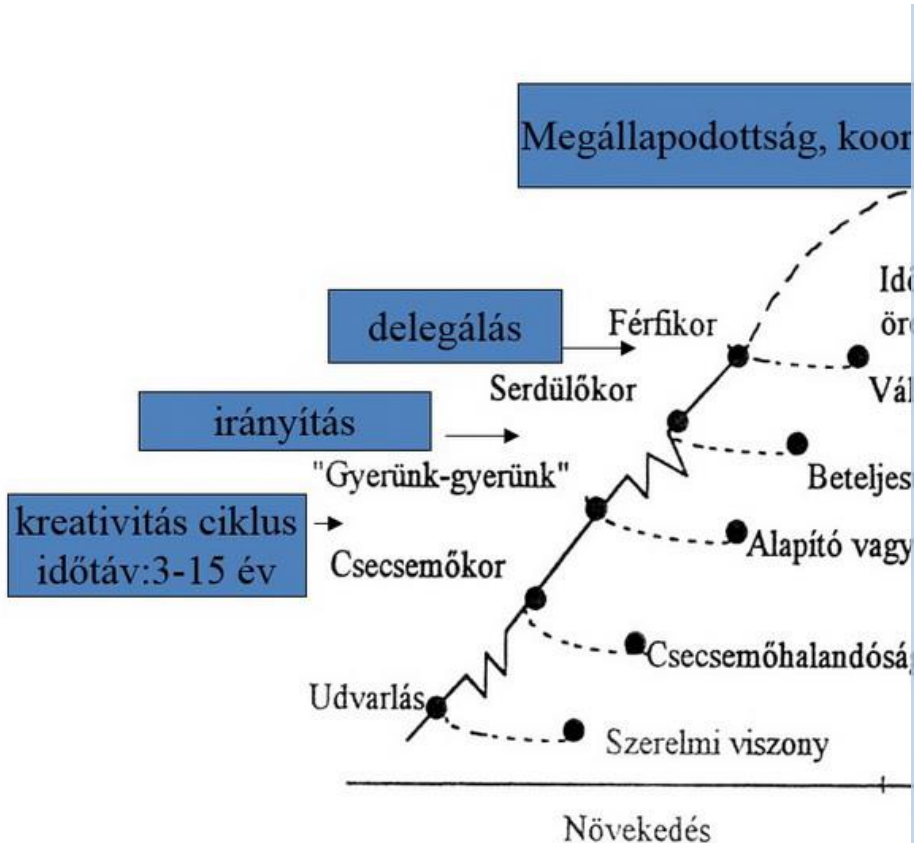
Megállapodottság, koor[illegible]

delegálás

Férfikor

Id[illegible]
ör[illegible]

Vál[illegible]

Serdülőkor

irányítás

"Gyerünk-gyerünk"

Beteljes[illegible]

kreativitás ciklus
időtáv:3-15 év

Alapító vagy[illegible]

Csecsemőkor

Csecsemőhalandóság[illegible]

Udvarlás

Szerelmi viszony

Növekedés